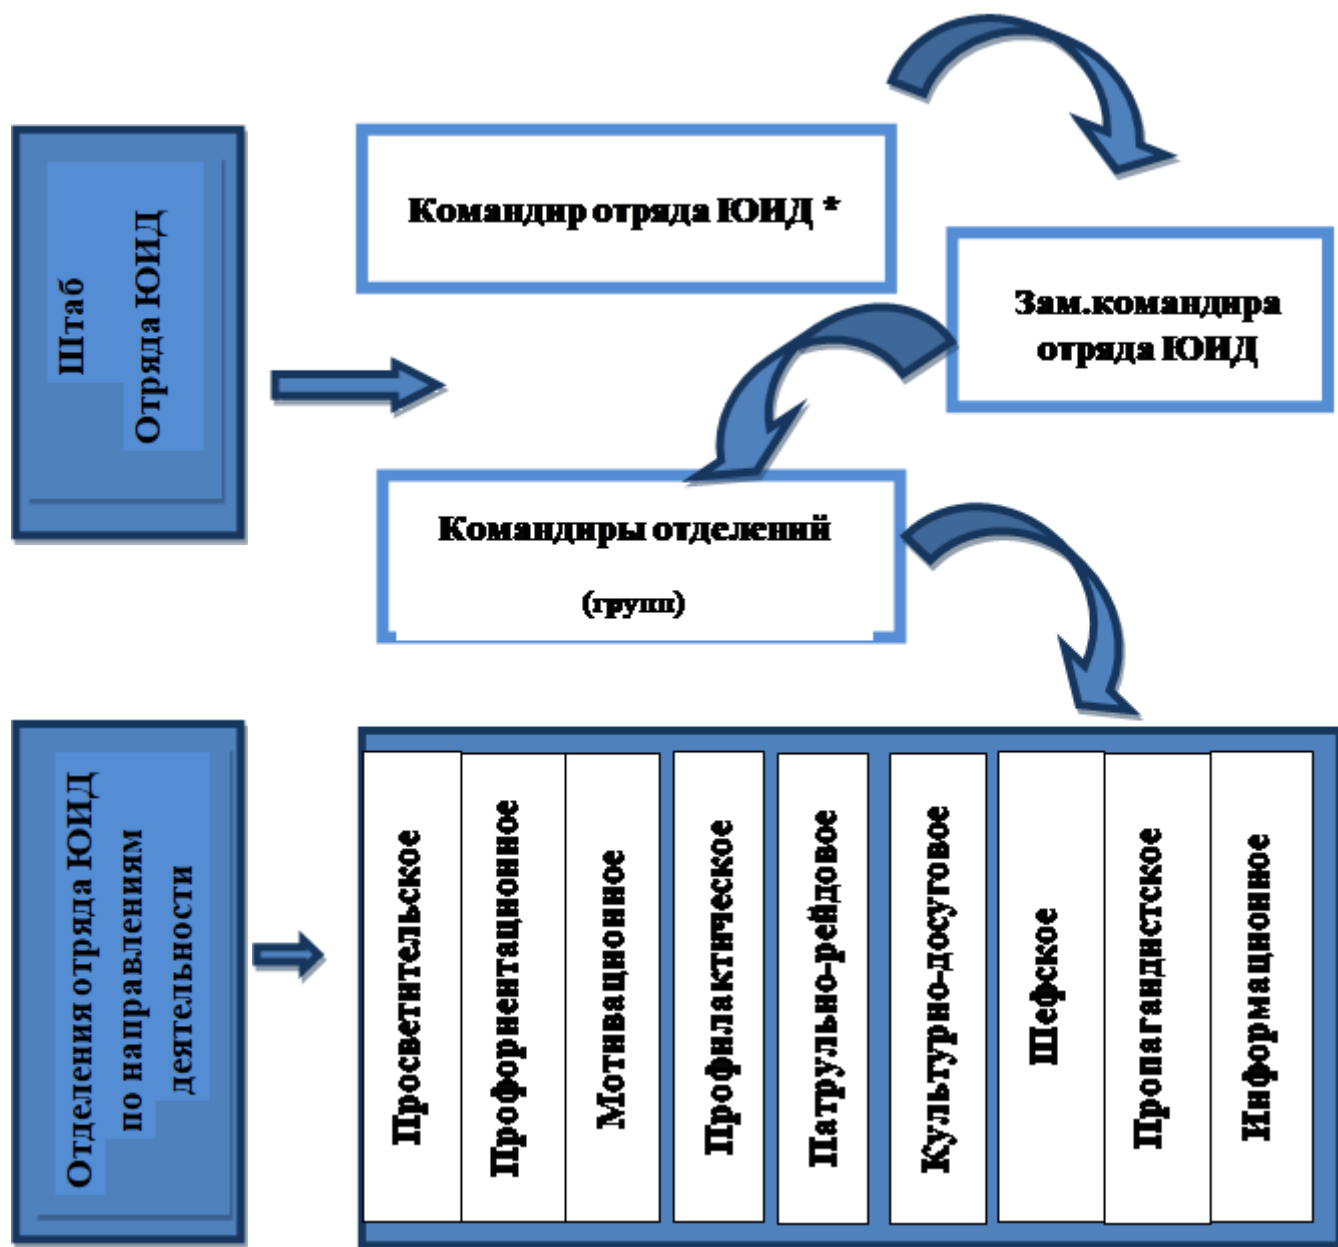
Штаб
Отряда ЮИД

Командир отряда ЮИД *

Зам.командира отряда ЮИД

Командиры отделений

(групп)

Отделения отряда ЮИД по направлениям деятельности

Просветительское

Профориентационное

Мотивационное

Профилактическое

Патрульно-рейдовое

Культурно-досуговое

Шефское

Пропагандистское

Информационное